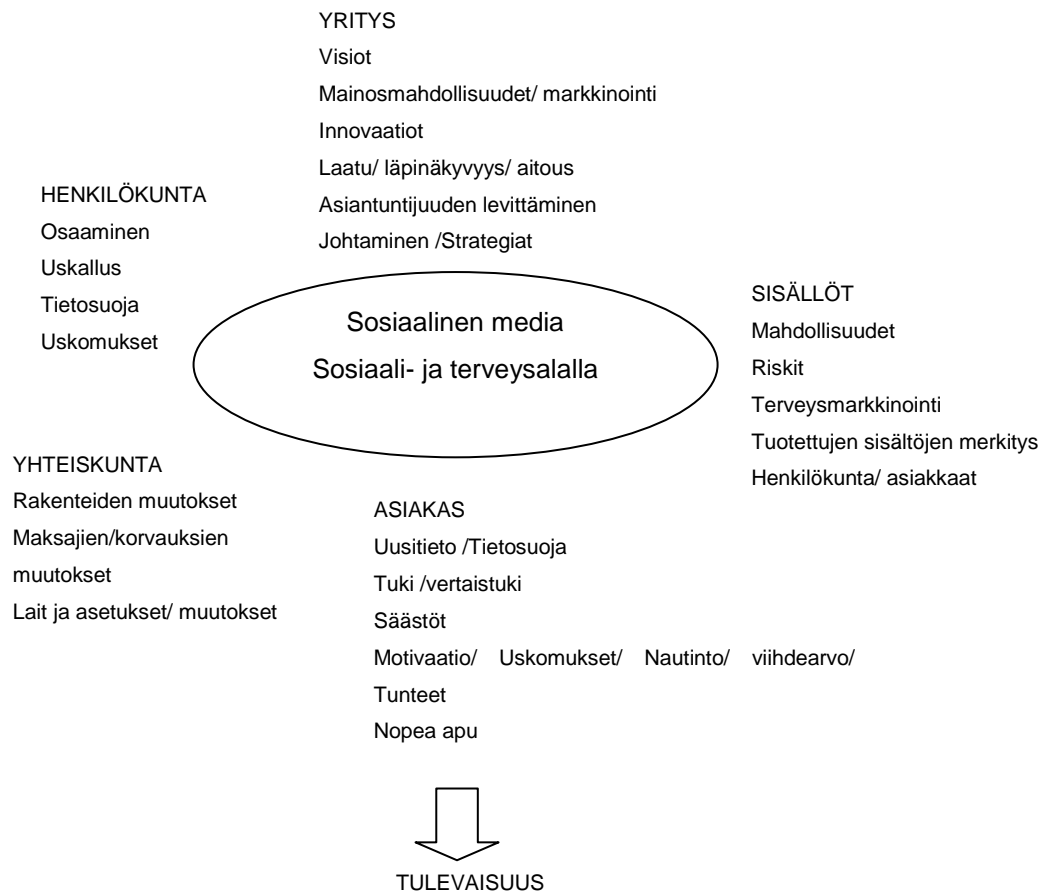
YRITYS
Visiot
Mainosmahdollisuudet/ markkinointi
Innovaatiot
Laatu/ läpinäkyvyys/ aitous
Asiantuntijuuden levittäminen
Johtaminen /Strategiat

HENKILÖKUNTA
Osaaminen
Uskallus
Tietosuoja
Uskomukset

Sosiaalinen media
Sosiaali- ja terveysalalla

SISÄLLÖT
Mahdollisuudet
Riskit
Terveysmarkkinointi
Tuotettujen sisältöjen merkitys
Henkilökunta/ asiakkaat

YHTEISKUNTA
Rakenteiden muutokset
Maksajien/korvauksien muutokset
Lait ja asetukset/ muutokset

ASIAKAS
Uusitieto /Tietosuoja
Tuki /vertaistuki
Säästöt
Motivaatio/ Uskomukset/ Nautinto/ viihdearvo/ Tunteet
Nopea apu

TULEVAISUUS